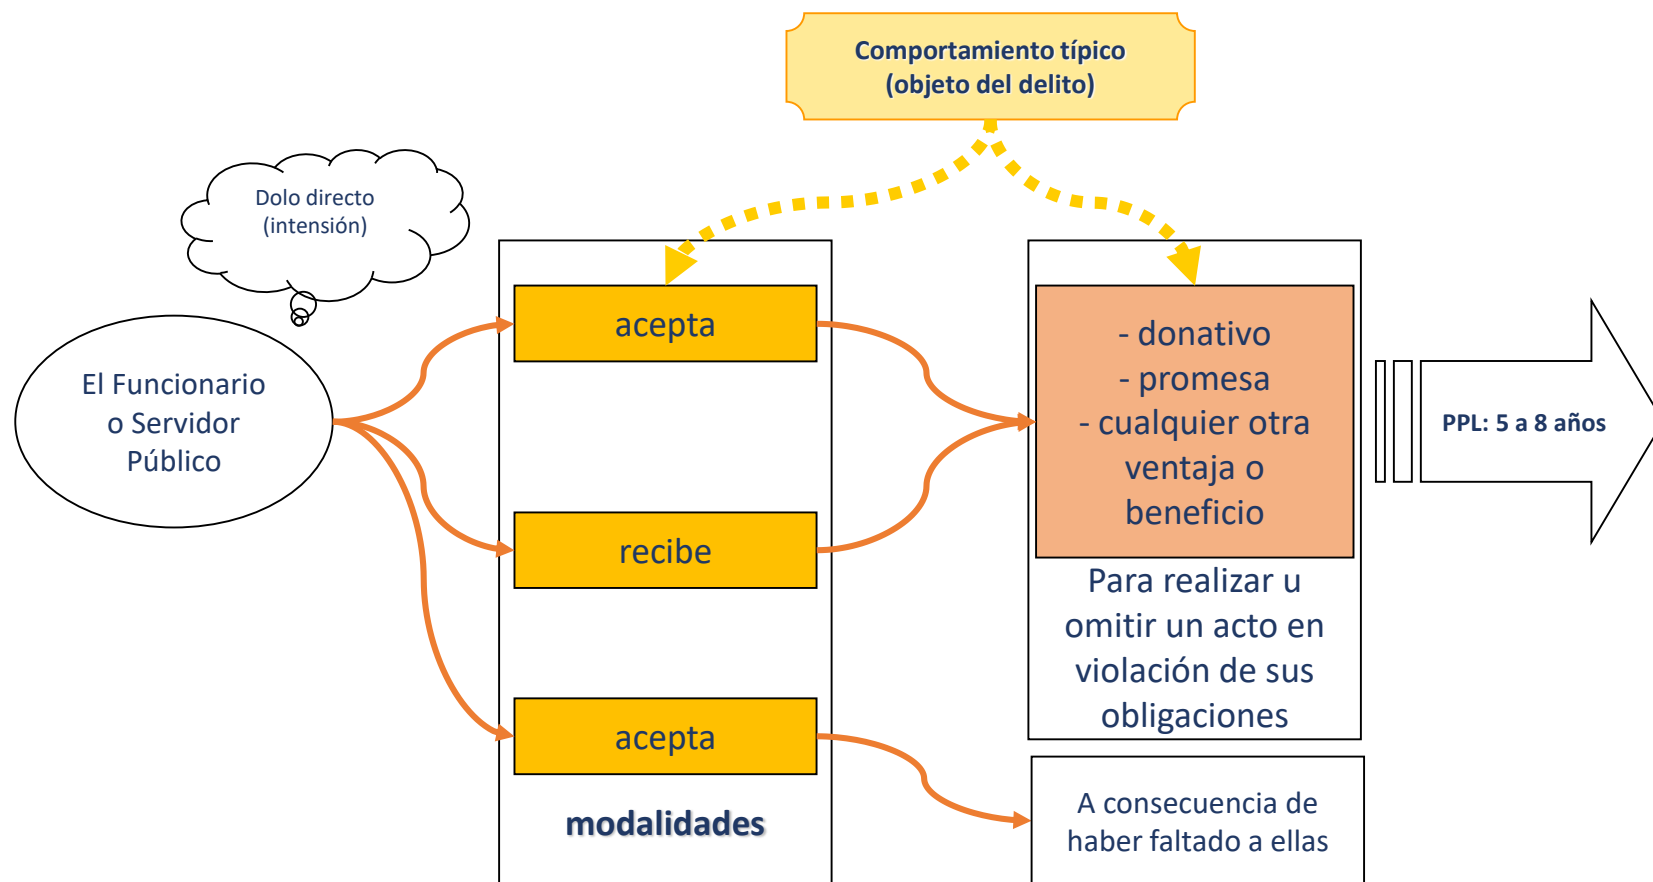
Comportamiento típico
(objeto del delito)

Dolo directo
(intensión)

El Funcionario o Servidor Público

acepta

recibe

acepta

modalidades

- donativo
- promesa
- cualquier otra ventaja o beneficio

Para realizar u omitir un acto en violación de sus obligaciones

A consecuencia de haber faltado a ellas

PPL: 5 a 8 años